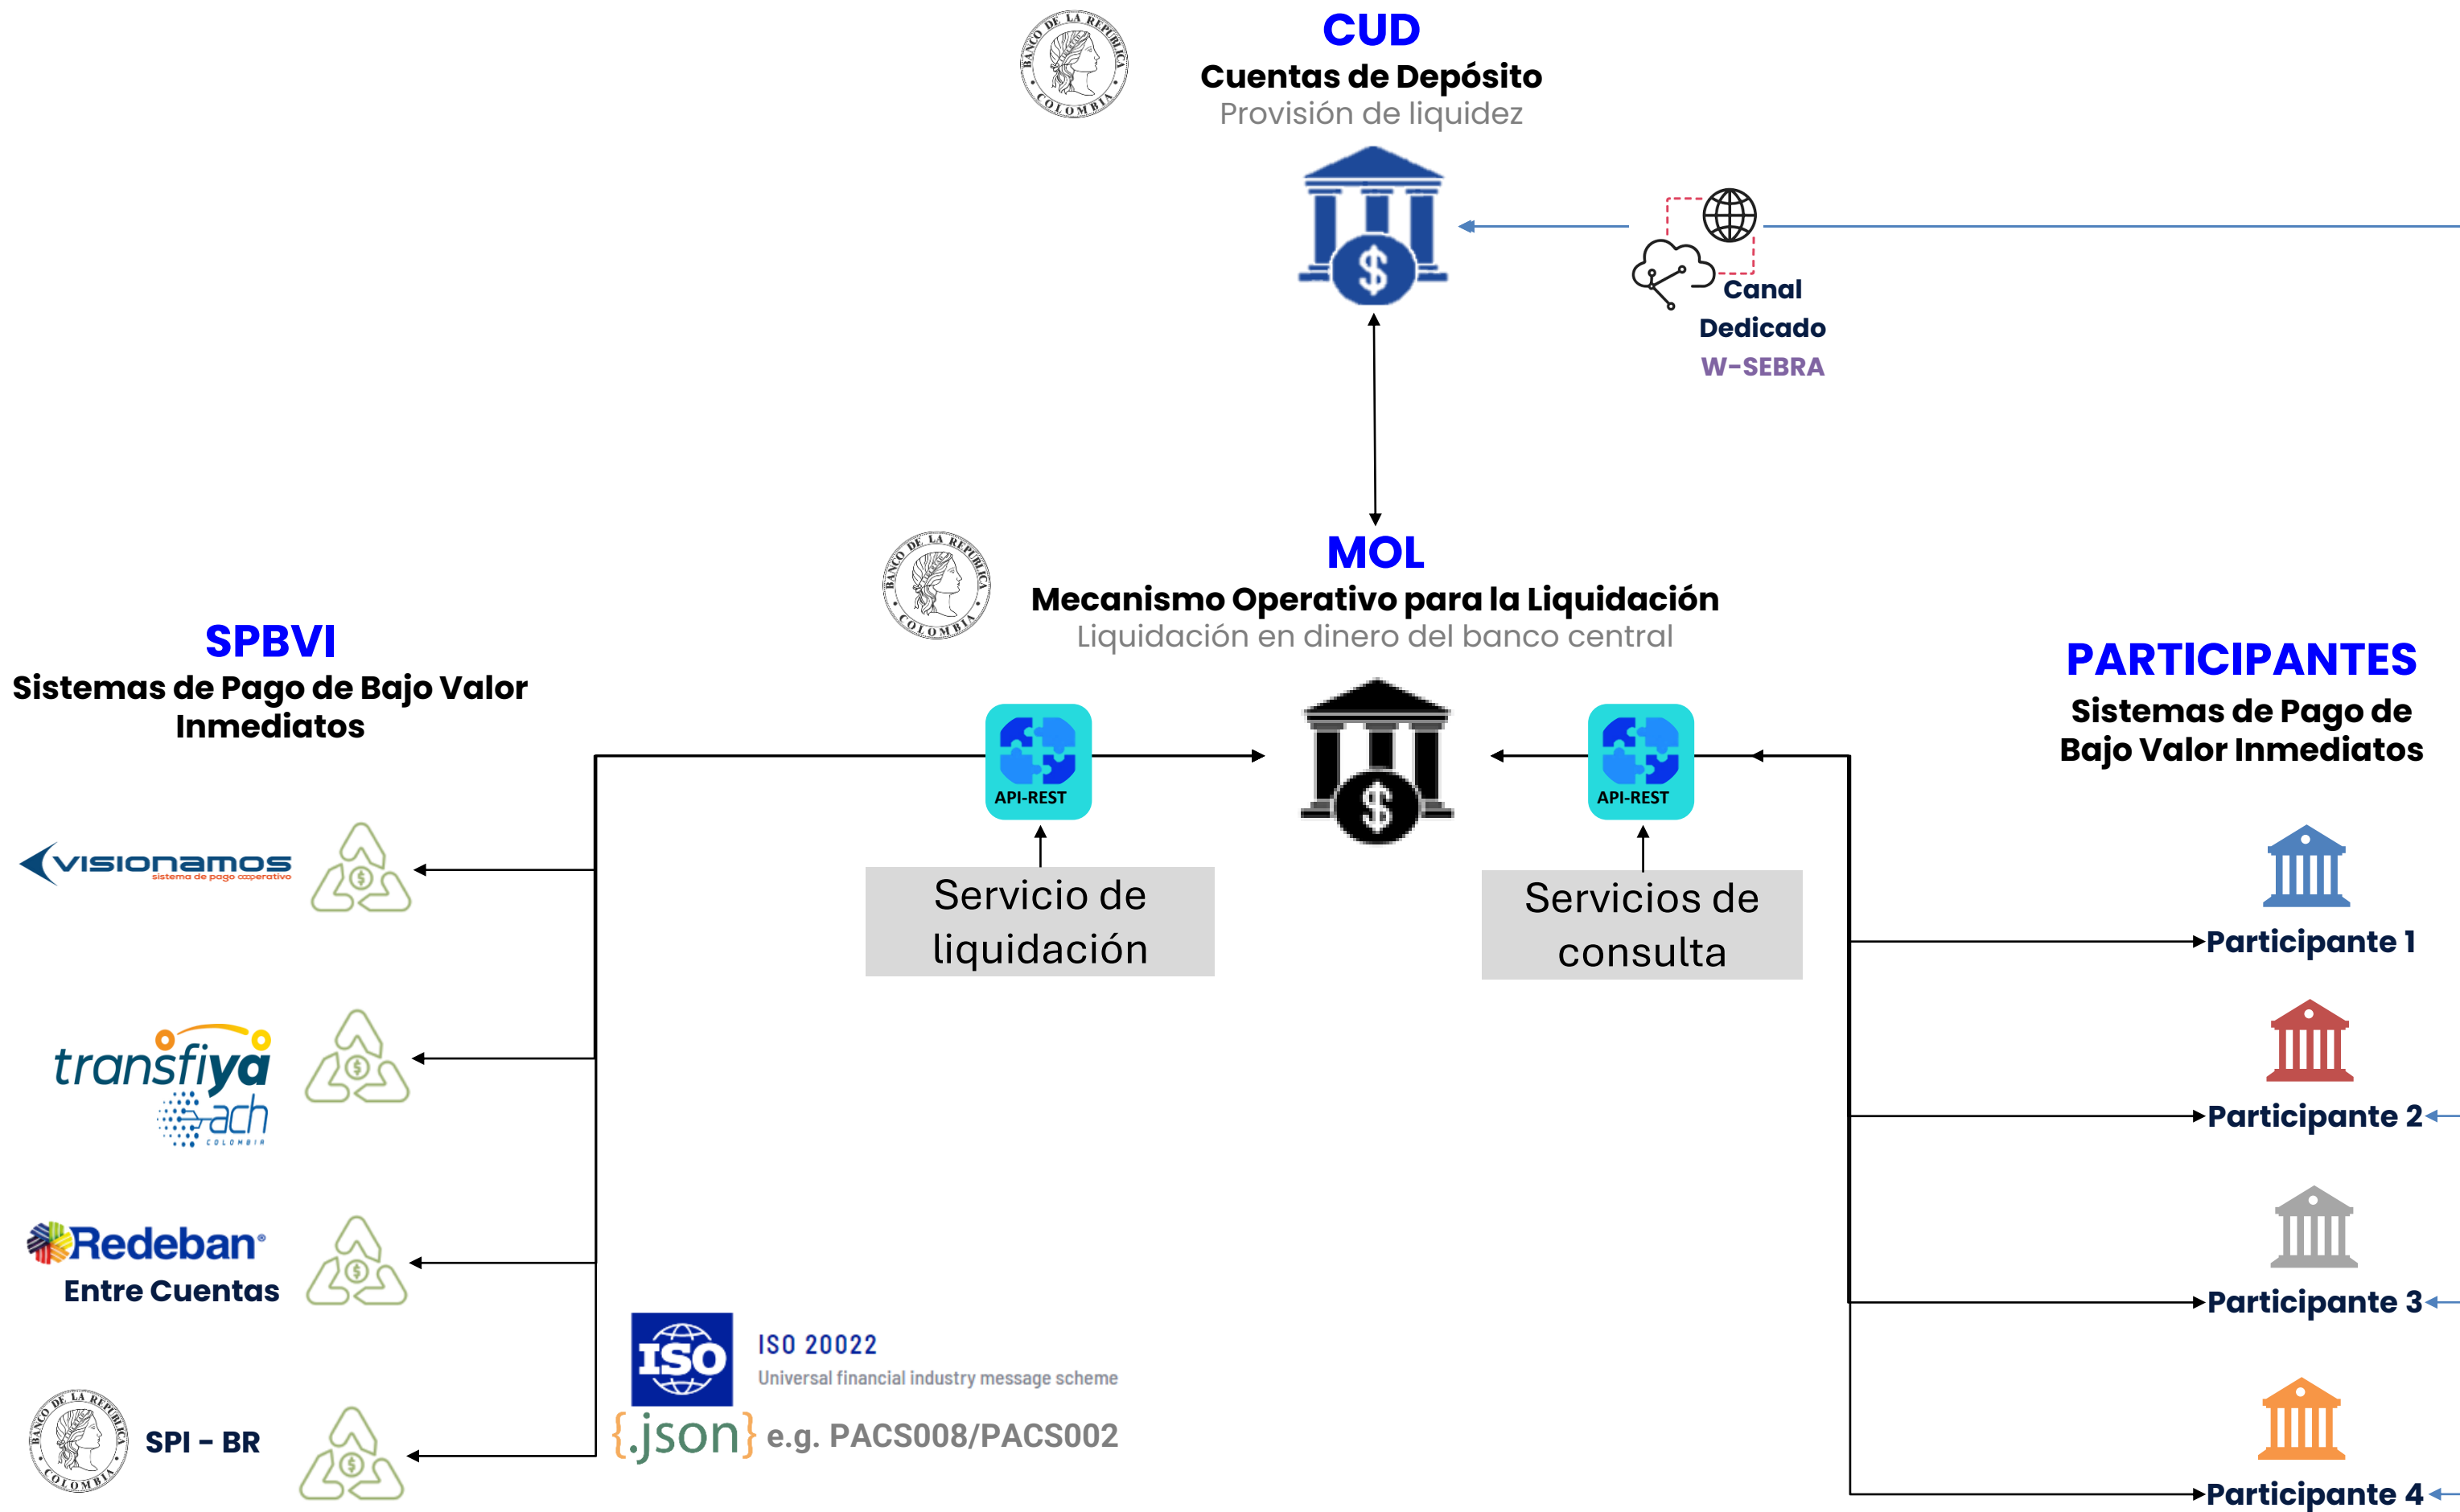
BANCO DE LA REPÚBLICA COLOMBIA

CUD
Cuentas de Depósito
Provisión de liquidez

Canal Dedicado
W-SEBRA

BANCO DE LA REPÚBLICA COLOMBIA

MOL
Mecanismo Operativo para la Liquidación
Liquidación en dinero del banco central

SPBVI
Sistemas de Pago de Bajo Valor Inmediatos

PARTICIPANTES
Sistemas de Pago de Bajo Valor Inmediatos

API-REST

API-REST

Servicio de liquidación

Servicios de consulta

visionamos
sistema de pago cooperativo

Participante 1

transfiya
ach
COLOMBIA

Participante 2

Redeban
Entre Cuentas

Participante 3

ISO
ISO 20022
Universal financial industry message scheme

BANCO DE LA REPÚBLICA COLOMBIA
SPI - BR

{.json} e.g. PACS008/PACS002

Participante 4